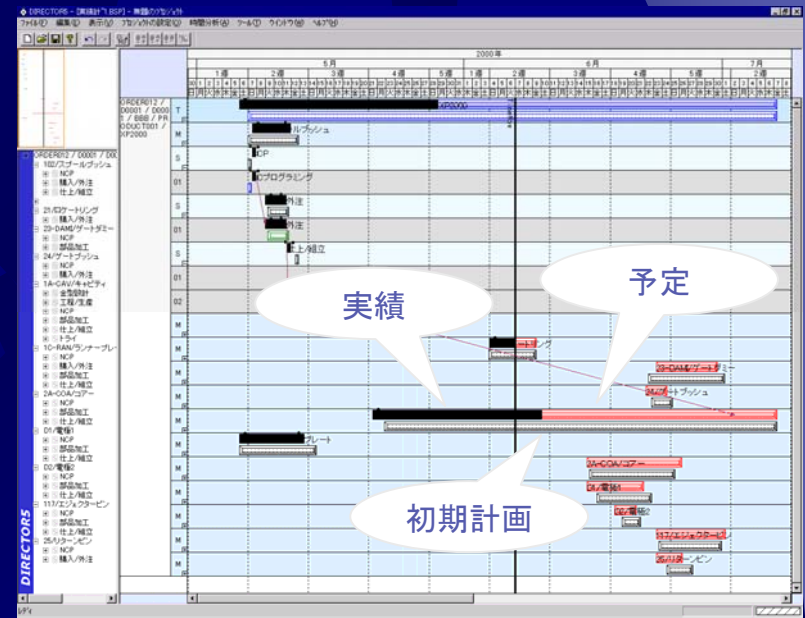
DIRECTOR5 - [実績計画.BSP] - 無題のプロジェクト

ファイル(F) 編集(E) 表示(V) プロジェクトの設定(S) 時間分析(A) ツール(T) ウインドウ(W) ヘルプ(H)

2000年

5月 6月 7月

1週 2週 3週 4週 5週 1週 2週 3週 4週 5週 1週 2週

ORDER012 / D0001 / D0001 / BBB / PRODUCT001 / XP2000

T M S 01 S 01 S 01 02 M M M M M M M M M M M

XP2000

ルブッシュ

CP

CPプログラミング

外注

外注

仕上/組立

ートリング

23-DAMI/ゲートダミー

24/ゲートブッシュ

プレート

2A-COA/コアー

01/電極1

02/電極2

117/エジェクタービン

25/リターンピン

ORDER012 / D0001 / D0001
102/スプールブッシュ
NCP
購入/外注
仕上/組立
21/ロケートリング
購入/外注
23-DAMI/ゲートダミー
NCP
部品加工
24/ゲートブッシュ
NCP
購入/外注
1A-CAV/キャビティ
全型設計
工程/生産
NCP
部品加工
仕上/組立
トライ
1C-RAN/ランナープレー
NCP
購入/外注
部品加工
仕上/組立
2A-COA/コアー
NCP
部品加工
仕上/組立
01/電極1
NCP
部品加工
仕上/組立
02/電極2
NCP
部品加工
仕上/組立
117/エジェクタービン
NCP
部品加工
仕上/組立
25/リターンピン
NCP
購入/外注

DIRECTOR5

レディ

実績

予定

初期計画